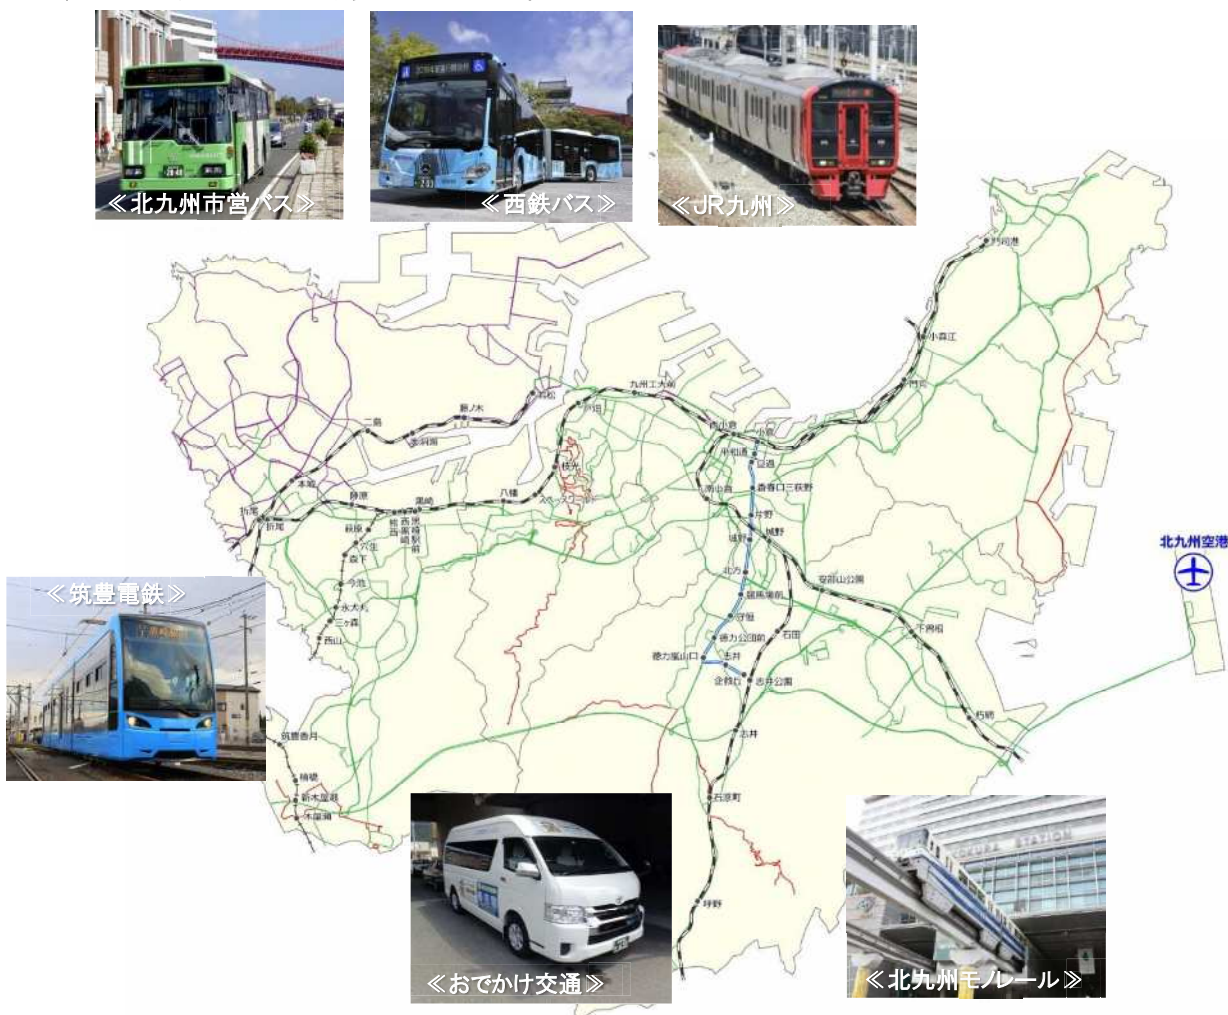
≪北九州市営バス≫

≪西鉄バス≫

≪JR九州≫

門司港

小森江

門司

九州工大前

戸畑

若松

二島

藤ノ木

奥洞海

本城

陣原

黒崎

八幡

枝光

スペースワールド

折尾

東折尾

西小倉

小倉

平和通

旦過

香春口三萩野

南小倉

片野

城野

北方

競馬場前

守恒

徳力公園前

徳力嵐山口

志井

企救丘

志井公園

石田

安部山公園

下曽根

朽網

石原町

呼野

今池

森下

穴生

萩原

熊西

西黒崎

黒崎駅前

水大

三ヶ森

西山

筑豊香月

楠橋

新木屋瀬

木屋瀬

北九州空港

≪筑豊電鉄≫

≪おでかけ交通≫

≪北九州モノレール≫